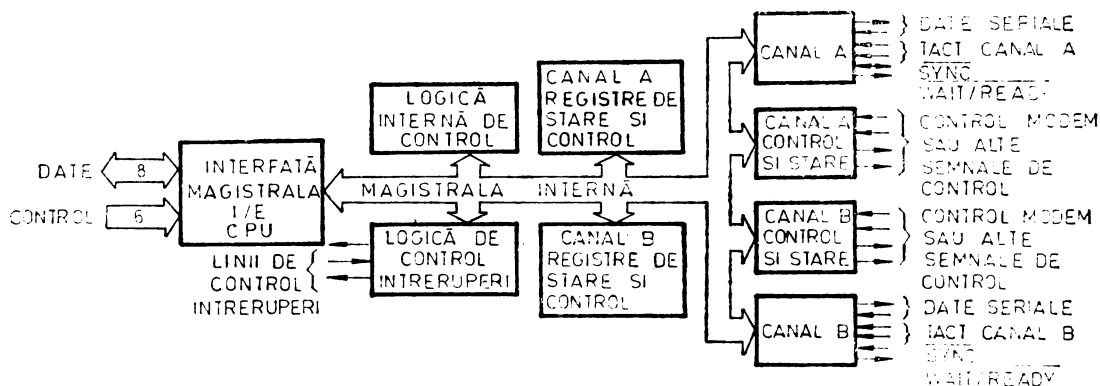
DATE
8
CONTROL
6
INTERFAŢĂ MAGISTRALA I/E CPU
LINII DE CONTROL INTRERUPERI
LOGICĂ INTERNĂ DE CONTROL
LOGICĂ DE CONTROL INTRERUPERI
MAGISTRALA INTERNĂ
CANAL A REGISTRE DE STARE SI CONTROL
CANAL B REGISTRE DE STARE SI CONTROL
CANAL A
CANAL A CONTROL SI STARE
CANAL B CONTROL SI STARE
CANAL B
DATE SERIALE
TACT CANAL A
$\overline{SYNC}$
WAIT/READY
CONTROL MODEM SAU ALTE SEMNALE DE CONTROL
CONTROL MODEM SAU ALTE SEMNALE DE CONTROL
DATE SERIALE
TACT CANAL B
$\overline{SYNC}$
WAIT/READY